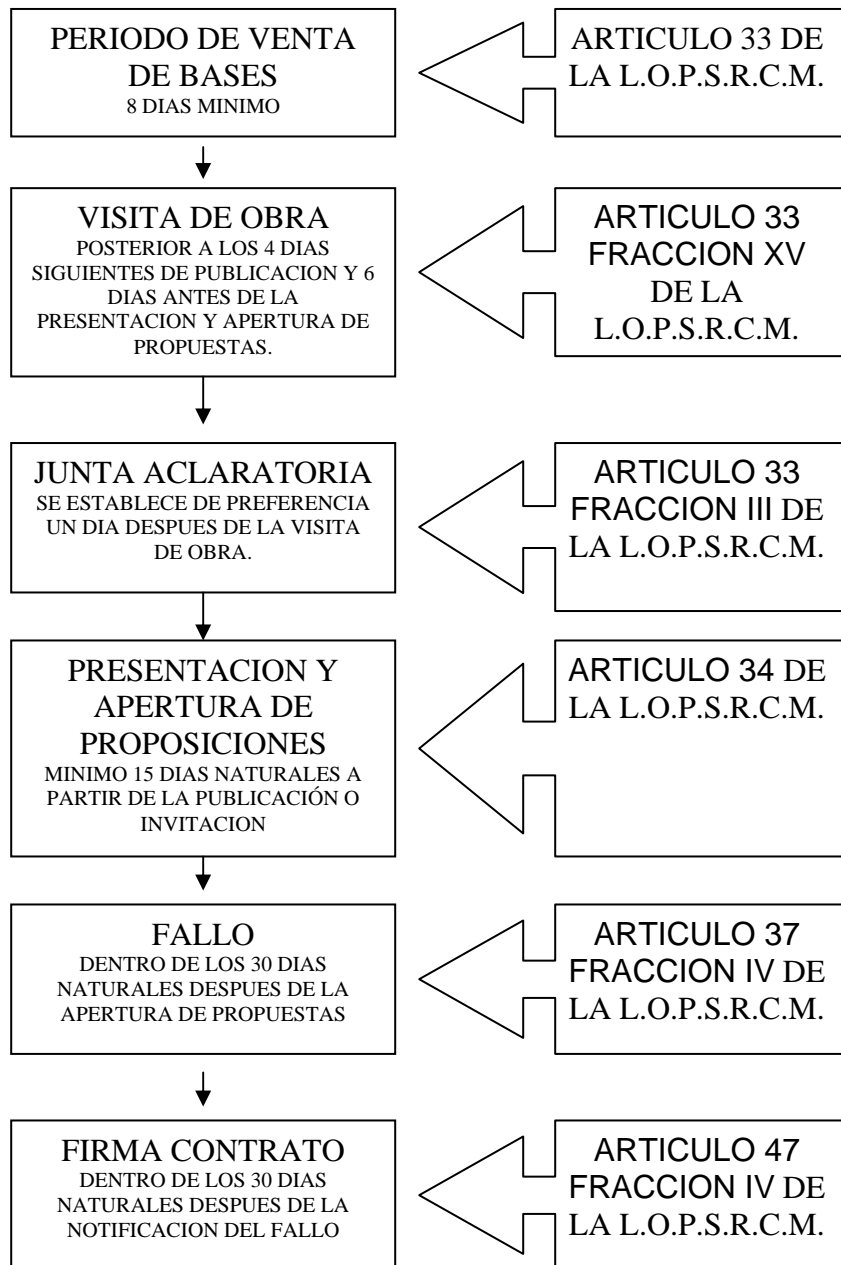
PERIODO DE VENTA DE BASES
8 DIAS MINIMO

ARTICULO 33 DE LA L.O.P.S.R.C.M.

VISITA DE OBRA
POSTERIOR A LOS 4 DIAS SIGUIENTES DE PUBLICACION Y 6 DIAS ANTES DE LA PRESENTACION Y APERTURA DE PROPUESTAS.

ARTICULO 33 FRACCION XV DE LA L.O.P.S.R.C.M.

JUNTA ACLARATORIA
SE ESTABLECE DE PREFERENCIA UN DIA DESPUES DE LA VISITA DE OBRA.

ARTICULO 33 FRACCION III DE LA L.O.P.S.R.C.M.

PRESENTACION Y APERTURA DE PROPOSICIONES
MINIMO 15 DIAS NATURALES A PARTIR DE LA PUBLICACIÓN O INVITACION

ARTICULO 34 DE LA L.O.P.S.R.C.M.

FALLO
DENTRO DE LOS 30 DIAS NATURALES DESPUES DE LA APERTURA DE PROPUESTAS

ARTICULO 37 FRACCION IV DE LA L.O.P.S.R.C.M.

FIRMA CONTRATO
DENTRO DE LOS 30 DIAS NATURALES DESPUES DE LA NOTIFICACION DEL FALLO

ARTICULO 47 FRACCION IV DE LA L.O.P.S.R.C.M.